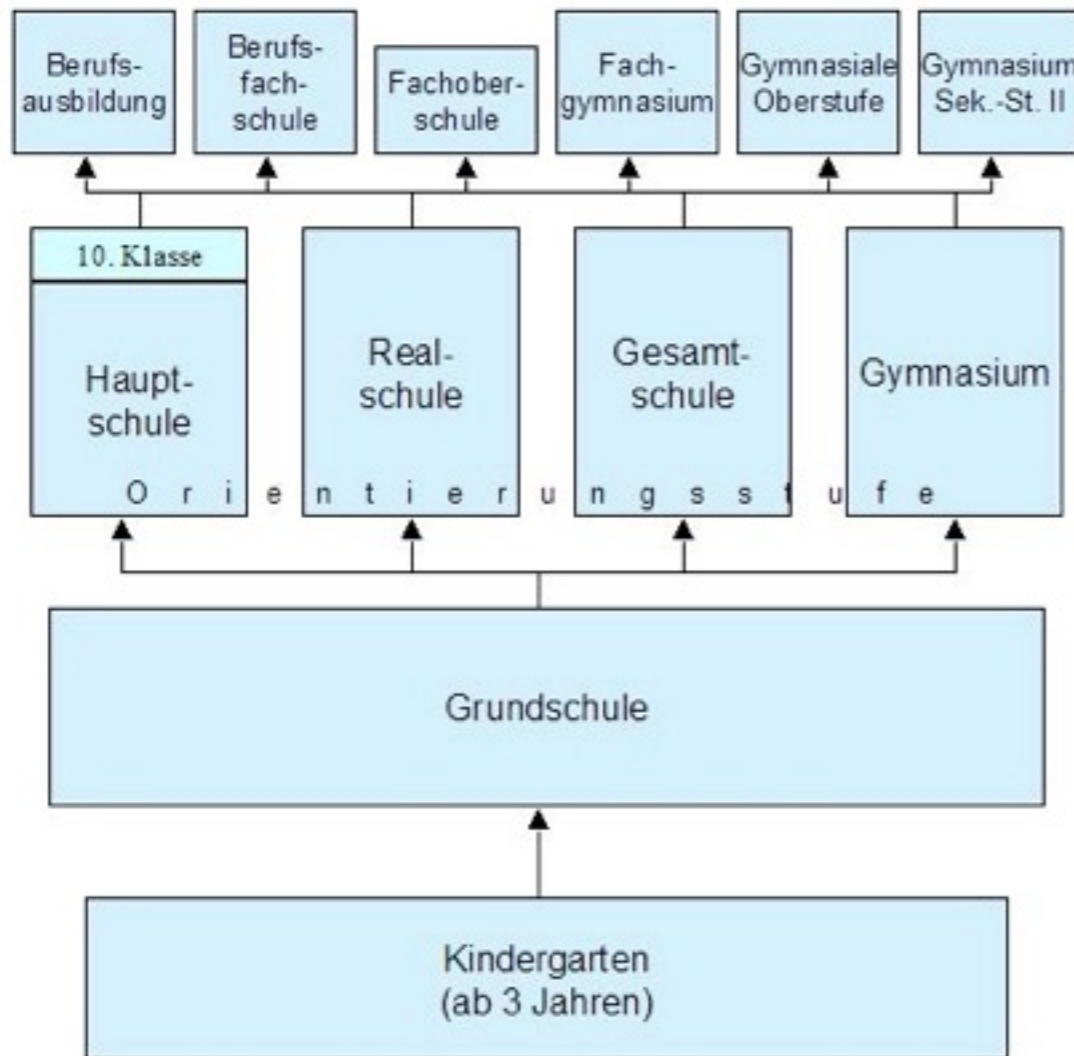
Berufsausbildung

Berufsfachschule

Fachoberschule

Fachgymnasium

Gymnasiale Oberstufe

Gymnasium Sek.-St. II

10. Klasse

Hauptschule

Realschule

Gesamtschule

Gymnasium

O r i e n t i e r u n g s s t u f e

Grundschule

Kindergarten (ab 3 Jahren)